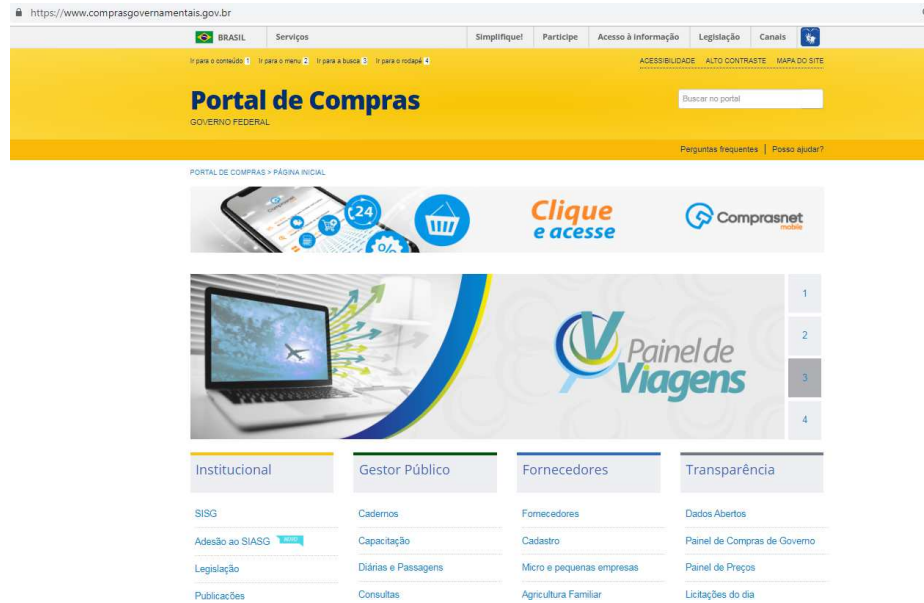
https://www.comprasgovernamentais.gov.br

BRASIL Serviços Simplifique! Participe Acesso à informação Legislação Canais

Ir para o conteúdo 1 Ir para o menu 2 Ir para a busca 3 Ir para o rodapé 4

ACESSIBILIDADE ALTO CONTRASTE MAPA DO SITE

Portal de Compras
GOVERNO FEDERAL

Buscar no portal

Perguntas frequentes | Posso ajudar?

PORTAL DE COMPRAS > PÁGINA INICIAL

24

Clique e acesse

Comprasnet mobile

Painel de Viagens

1
2
3
4

Institucional
SISG
Adesão ao SIASG NOVO
Legislação
Publicações

Gestor Público
Cadernos
Capacitação
Diárias e Passagens
Consultas

Fornecedores
Fornecedores
Cadastro
Micro e pequenas empresas
Agricultura Familiar

Transparência
Dados Abertos
Painel de Compras de Governo
Painel de Preços
Licitações do dia